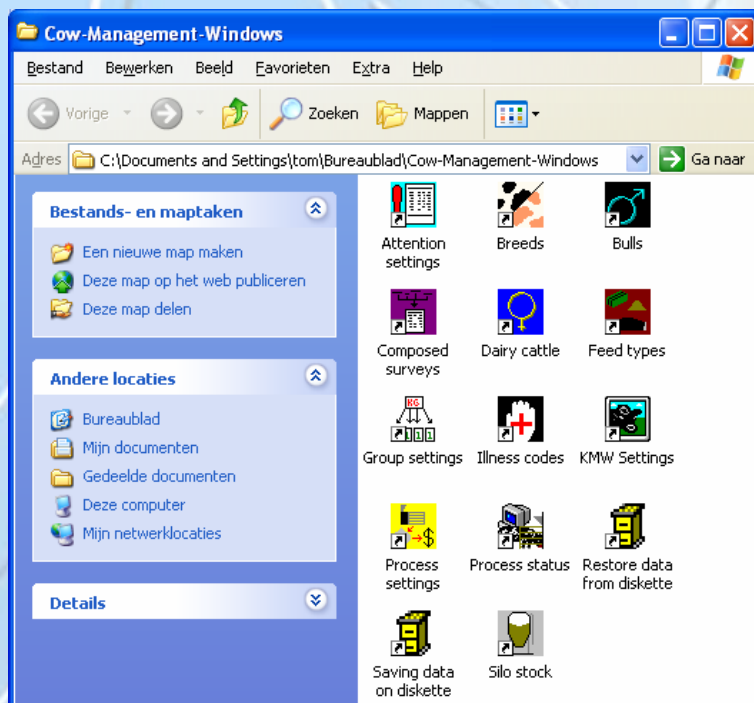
Cow-Management-Windows

Bestand Bewerken Beeld Favorieten Extra Help

Vorige Zoeken Mappen

Adres C:\Documents and Settings\tom\Bureaublad\Cow-Management-Windows Ga naar

Bestands- en maptaken
Een nieuwe map maken
Deze map op het web publiceren
Deze map delen

Andere locaties
Bureaublad
Mijn documenten
Gedeelde documenten
Deze computer
Mijn netwerklocaties

Details

Attention settings
Breeds
Bulls
Composed surveys
Dairy cattle
Feed types
Group settings
Illness codes
KMW Settings
Process settings
Process status
Restore data from diskette
Saving data on diskette
Silo stock